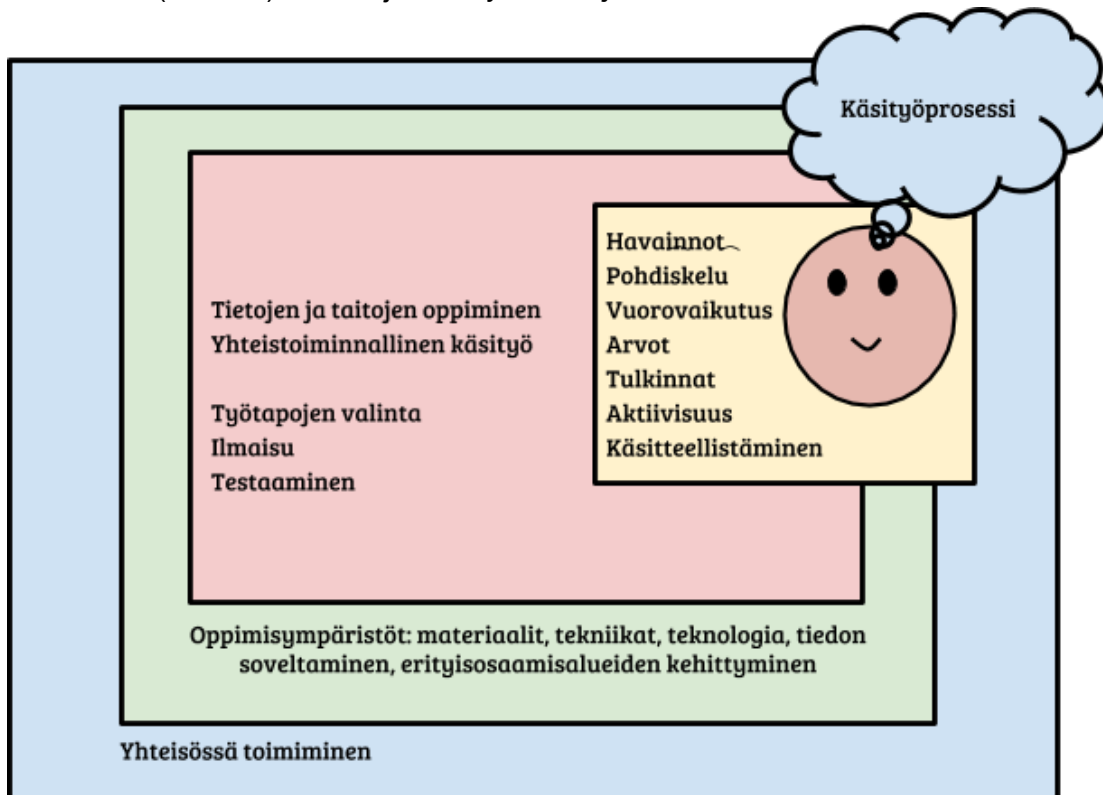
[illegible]

Käsityöprosessi

Havainnot
Pohdiskelu
Vuorovaikutus
Arvot
Tulkinnat
Aktiivisuus
Käsitteellistäminen

Tietojen ja taitojen oppiminen
Yhteistoiminnallinen käsityö

Työtapojen valinta
Ilmaisu
Testaaminen

Oppimisympäristöt: materiaalit, tekniikat, teknologia, tiedon soveltaminen, erityisosaamisalueiden kehittyminen

Yhteisössä toimiminen